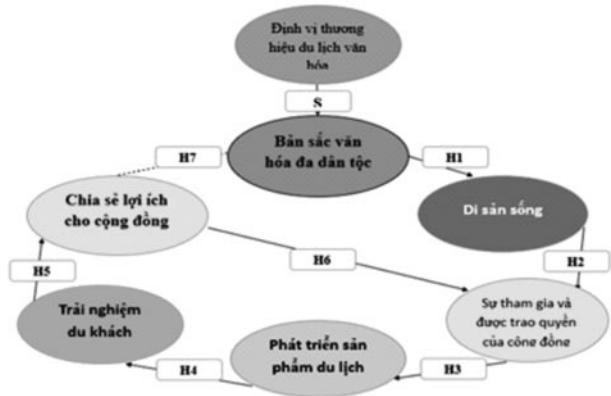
Định vị thương hiệu du lịch văn hóa

S

Bản sắc văn hóa đa dân tộc

H7

H1

Chia sẻ lợi ích cho cộng đồng

Di sản sống

H6

H5

H2

Trải nghiệm du khách

Sự tham gia và được trao quyền của cộng đồng

Phát triển sản phẩm du lịch

H4

H3